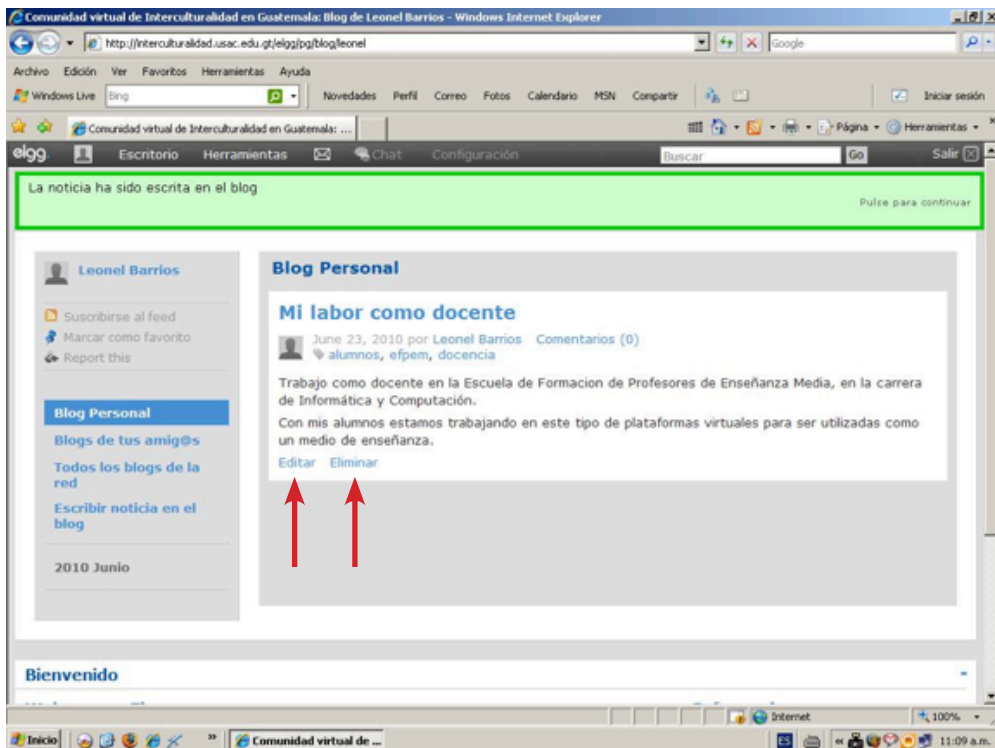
Comunidad virtual de Interculturalidad en Guatemala: Blog de Leonel Barrios - Windows Internet Explorer

http://interculturalidad.usac.edu.gt/elgg/pg/blog/leonel

Google

Archivo Edición Ver Favoritos Herramientas Ayuda

Windows Live Bing Novedades Perfil Correo Fotos Calendario MSN Compartir Iniciar sesión

Comunidad virtual de Interculturalidad en Guatemala: ...

Página Herramientas

elgg Escritorio Herramientas Chat Configuración Buscar Go Salir

La noticia ha sido escrita en el blog

Pulse para continuar

Leonel Barrios

Suscribirse al feed
Marcar como favorito
Report this

Blog Personal
Blogs de tus amig@s
Todos los blogs de la red
Escribir noticia en el blog

2010 Junio

Blog Personal

Mi labor como docente

June 23, 2010 por Leonel Barrios Comentarios (0)
alumnos, efpem, docencia

Trabajo como docente en la Escuela de Formacion de Profesores de Enseñanza Media, en la carrera de Informática y Computación.

Con mis alumnos estamos trabajando en este tipo de plataformas virtuales para ser utilizadas como un medio de enseñanza.

Editar Eliminar

Bienvenido

Internet 100%

Inicio Comunidad virtual de ... ES 11:09 a.m.